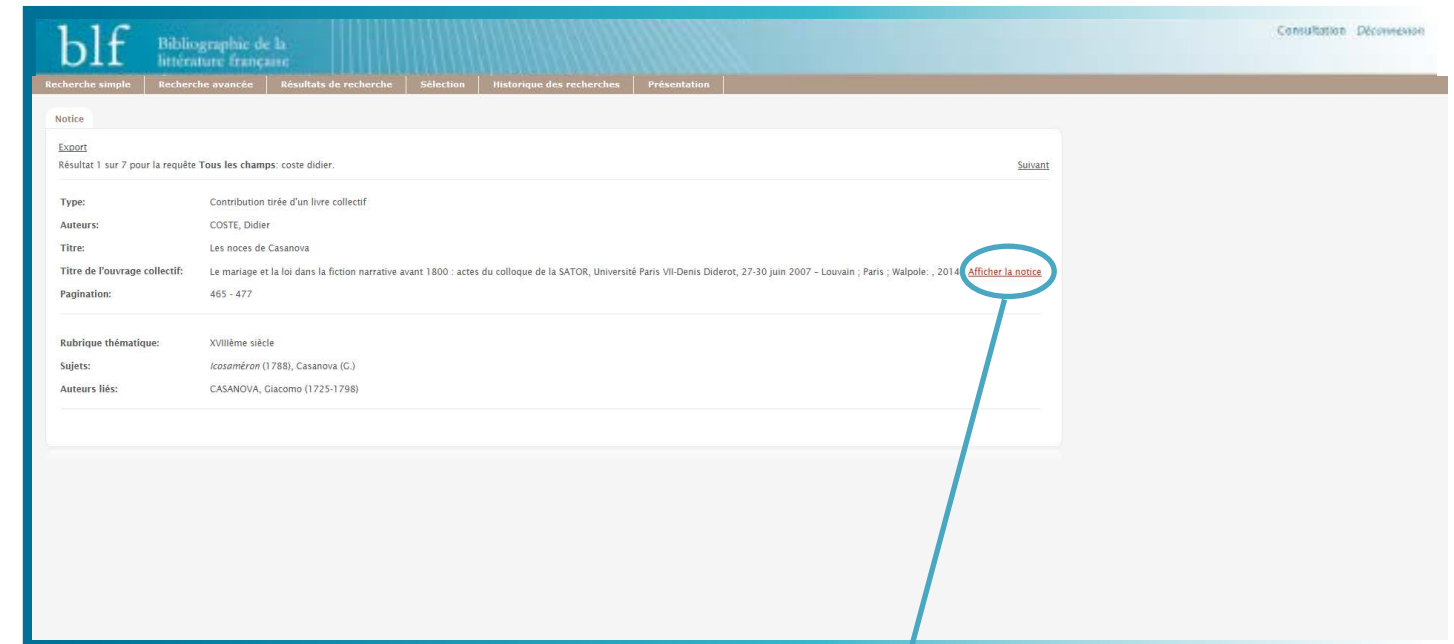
blf Bibliographie de la littérature française

Consultation Déconnexion

Recherche simple | Recherche avancée | Résultats de recherche | Sélection | Historique des recherches | Présentation

Notice

Export

Résultat 1 sur 7 pour la requête **Tous les champs**: coste didier.

Suivant

| | |
|---|---|
| **Type:** | Contribution tirée d'un livre collectif |
| **Auteurs:** | COSTE, Didier |
| **Titre:** | Les noces de Casanova |
| **Titre de l'ouvrage collectif:** | Le mariage et la loi dans la fiction narrative avant 1800 : actes du colloque de la SATOR, Université Paris VII-Denis Diderot, 27-30 juin 2007 - Louvain ; Paris ; Walpole: , 2014 Afficher la notice |
| **Pagination:** | 465 - 477 |
| **Rubrique thématique:** | XVIIIème siècle |
| **Sujets:** | *Icosaméron* (1788), Casanova (G.) |
| **Auteurs liés:** | CASANOVA, Giacomo (1725-1798) |